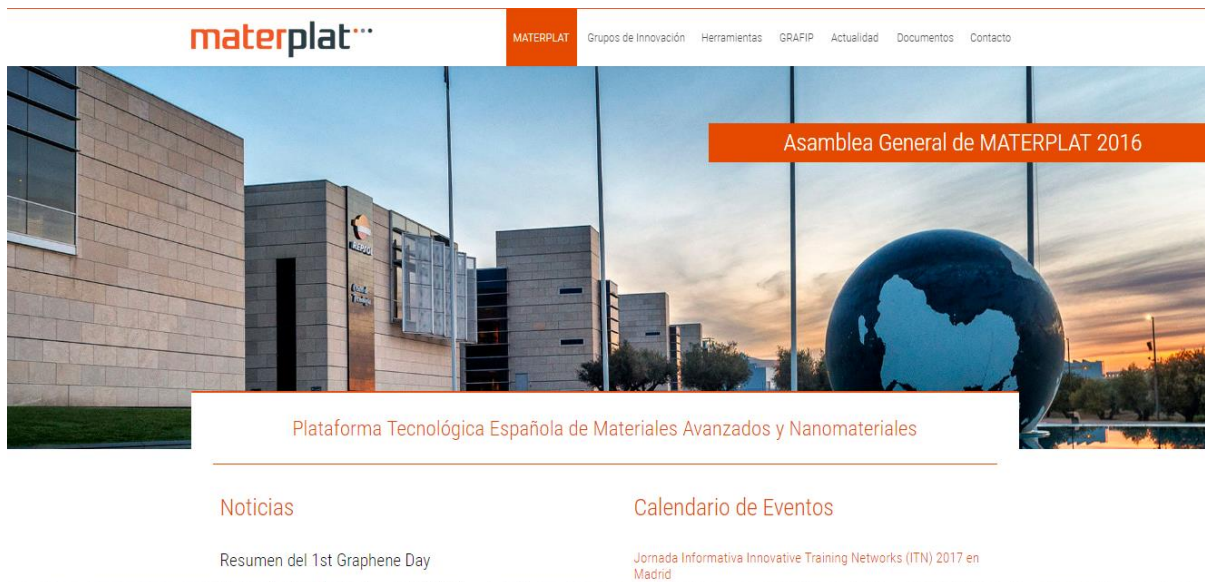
materplat

MATERPLAT Grupos de Innovación Herramientas GRAFIP Actualidad Documentos Contacto

Asamblea General de MATERPLAT 2016

Plataforma Tecnológica Española de Materiales Avanzados y Nanomateriales

Noticias

Resumen del 1st Graphene Day

Calendario de Eventos

Jornada Informativa Innovative Training Networks (ITN) 2017 en Madrid